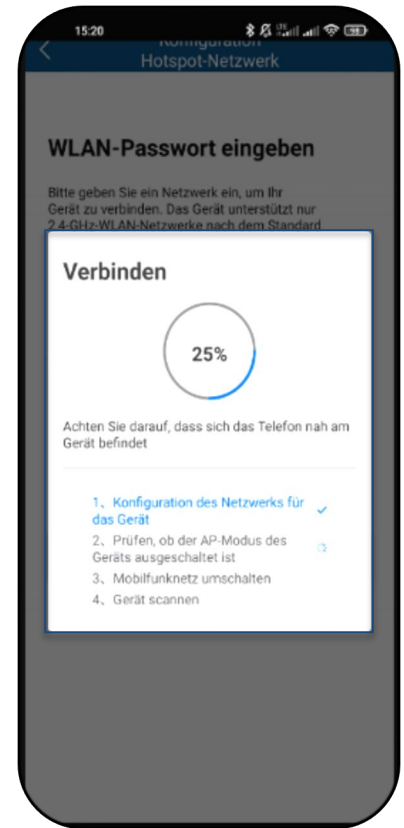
15:20

Konfiguration Hotspot-Netzwerk

WLAN-Passwort eingeben

Bitte geben Sie ein Netzwerk ein, um Ihr Gerät zu verbinden. Das Gerät unterstützt nur 2,4-GHz-WLAN-Netzwerke nach dem Standard

Verbinden

25%

Achten Sie darauf, dass sich das Telefon nah am Gerät befindet

1、Konfiguration des Netzwerks für das Gerät
2、Prüfen, ob der AP-Modus des Geräts ausgeschaltet ist
3、Mobilfunknetz umschalten
4、Gerät scannen